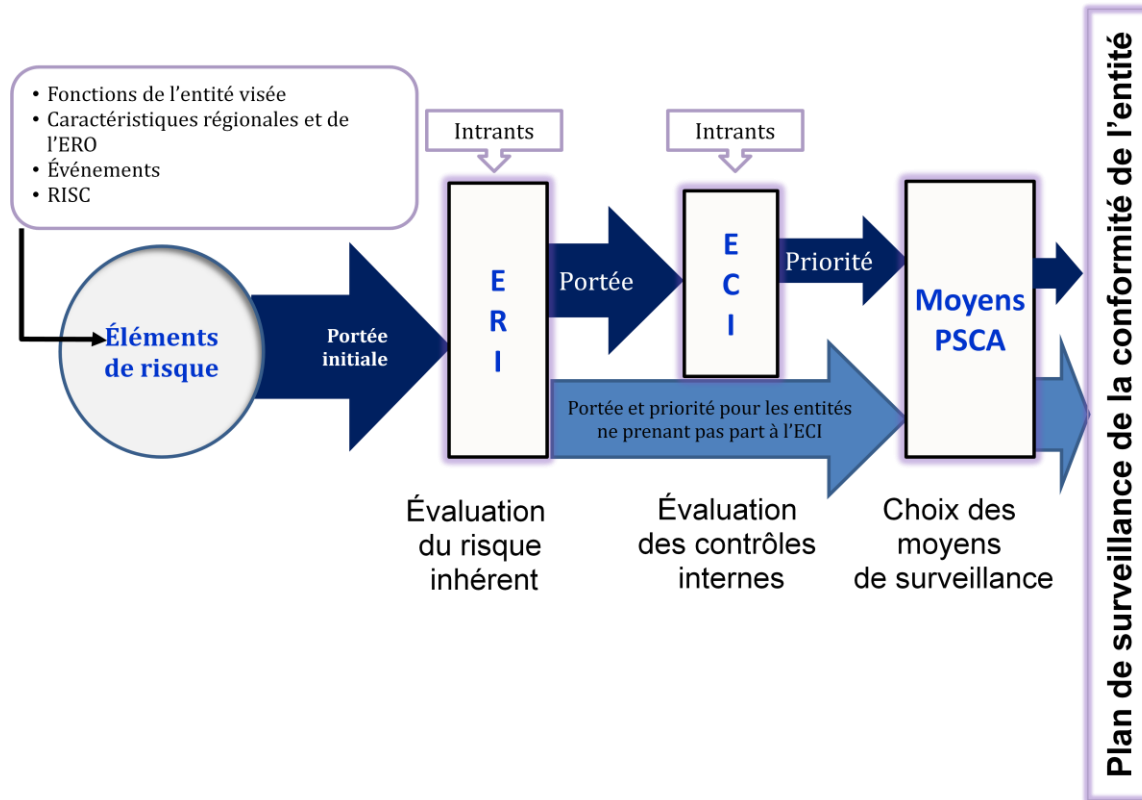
• Fonctions de l’entité visée
• Caractéristiques régionales et de l’ERO
• Événements
• RISC

Intrants

Intrants

Éléments de risque

Portée initiale

E R I

Portée

E C I

Priorité

Moyens PSCA

Portée et priorité pour les entités ne prenant pas part à l’ECI

Évaluation du risque inhérent

Évaluation des contrôles internes

Choix des moyens de surveillance

Plan de surveillance de la conformité de l’entité